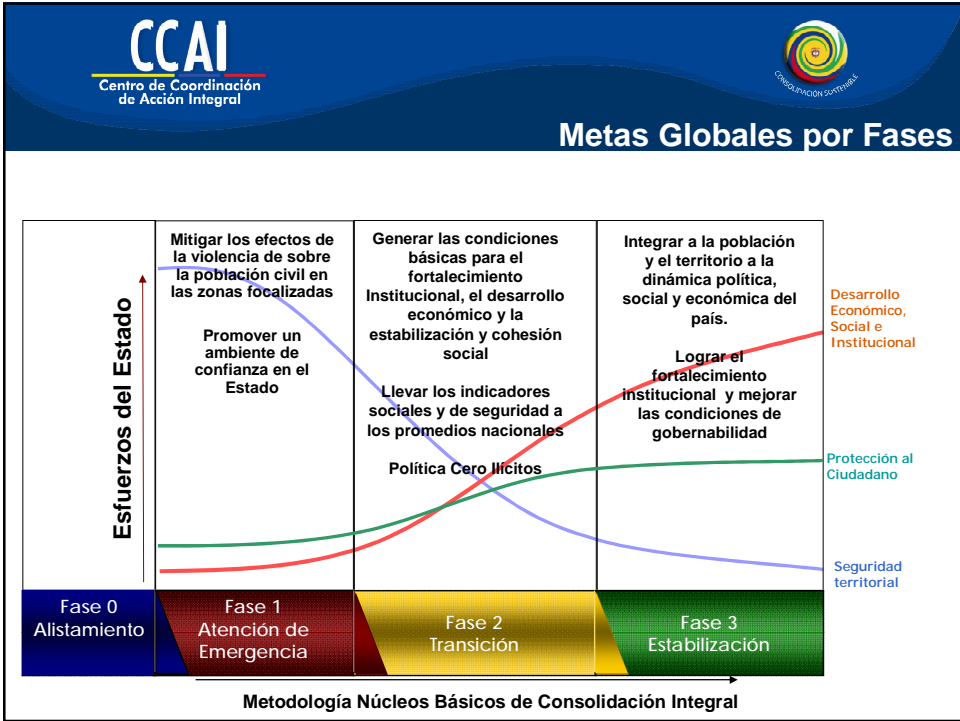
CCAI
Centro de Coordinación de Acción Integral

CONSOLIDACIÓN SOSTENIBLE

Metas Globales por Fases

Esfuerzos del Estado

Mitigar los efectos de la violencia de sobre la población civil en las zonas focalizadas

Promover un ambiente de confianza en el Estado

Generar las condiciones básicas para el fortalecimiento Institucional, el desarrollo económico y la estabilización y cohesión social

Llevar los indicadores sociales y de seguridad a los promedios nacionales

Política Cero Ilícitos

Integrar a la población y el territorio a la dinámica política, social y económica del país.

Lograr el fortalecimiento institucional y mejorar las condiciones de gobernabilidad

Desarrollo Económico, Social e Institucional

Protección al Ciudadano

Seguridad territorial

Fase 0 Alistamiento

Fase 1 Atención de Emergencia

Fase 2 Transición

Fase 3 Estabilización

Metodología Núcleos Básicos de Consolidación Integral